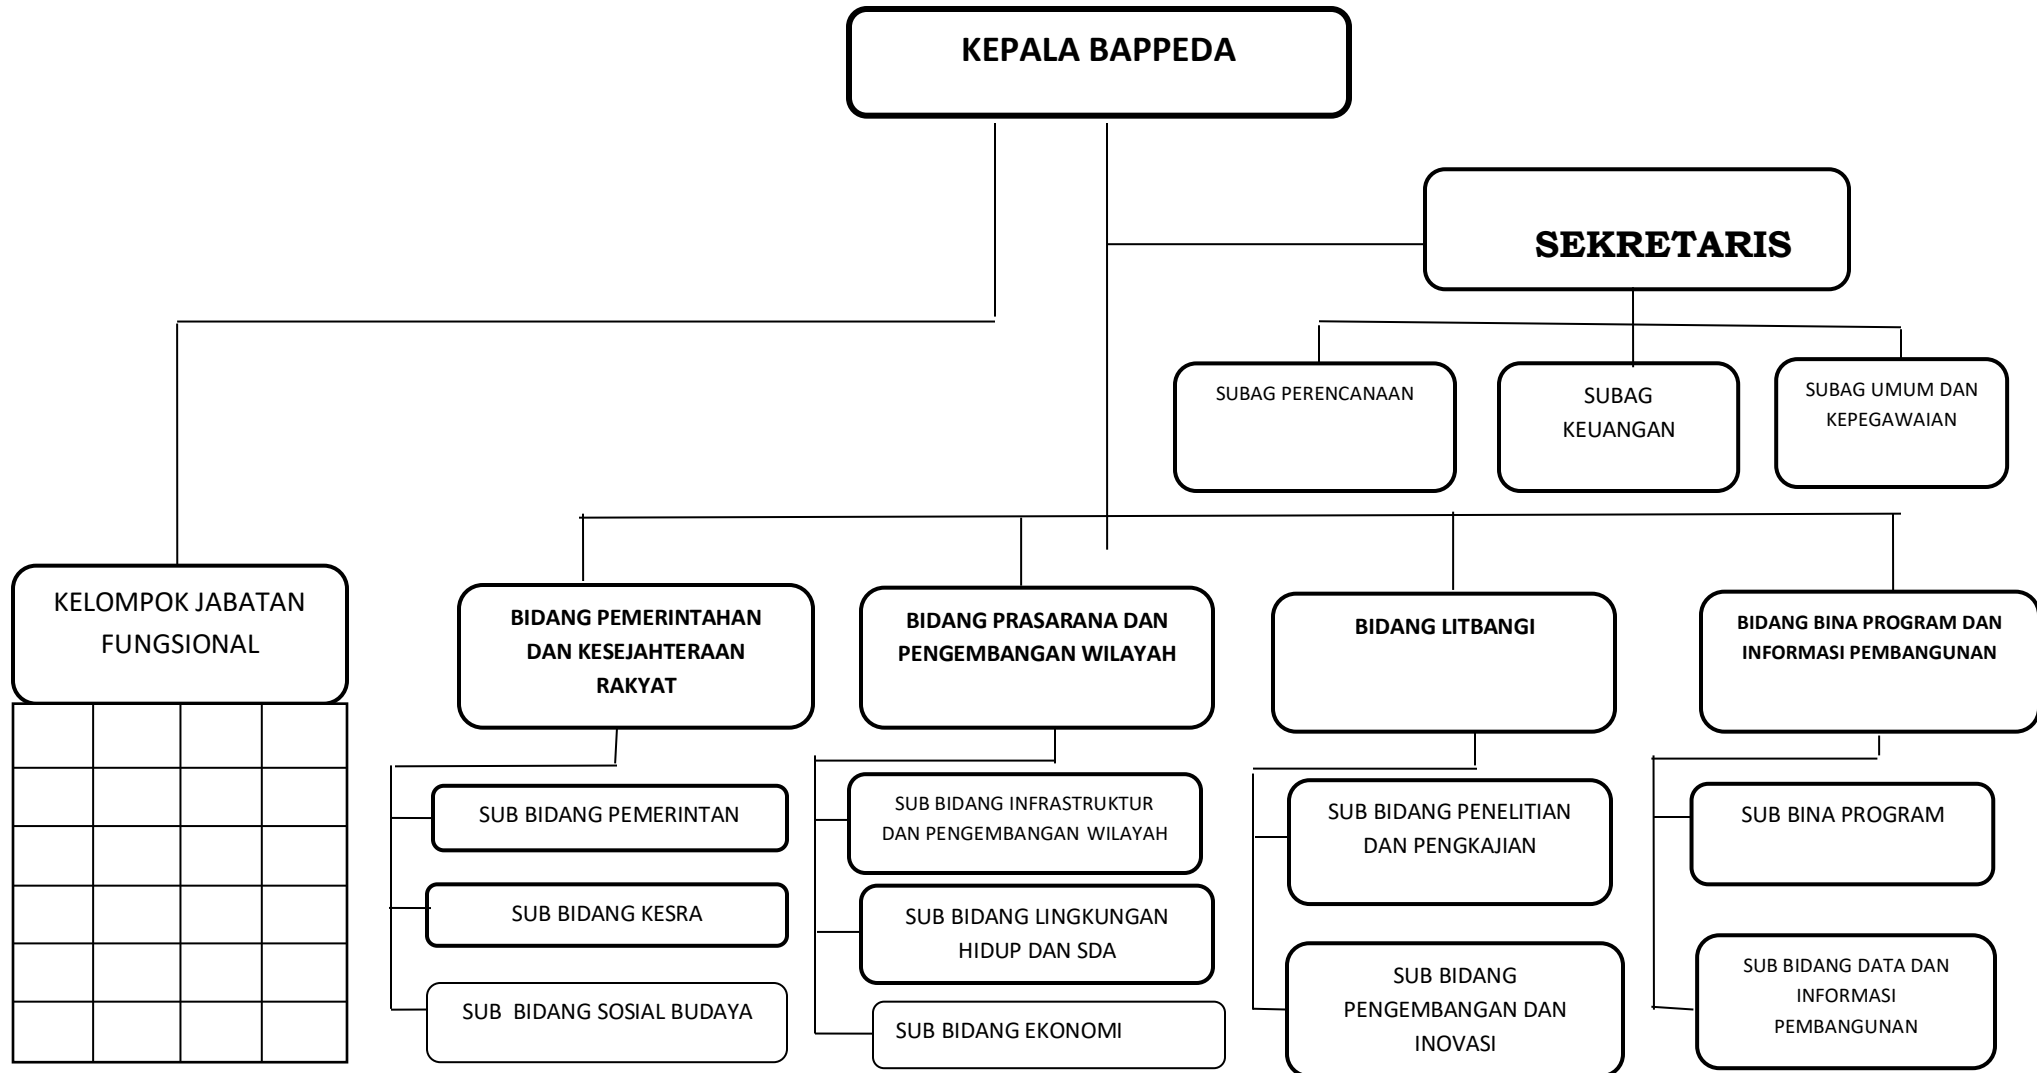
KEPALA BAPPEDA

SEKRETARIS

SUBAG PERENCANAAN

SUBAG KEUANGAN

SUBAG UMUM DAN KEPEGAWAIAN

KELOMPOK JABATAN FUNGSIONAL

BIDANG PEMERINTAHAN DAN KESEJAHTERAAN RAKYAT

SUB BIDANG PEMERINTAN

SUB BIDANG KESRA

SUB BIDANG SOSIAL BUDAYA

BIDANG PRASARANA DAN PENGEMBANGAN WILAYAH

SUB BIDANG INFRASTRUKTUR DAN PENGEMBANGAN WILAYAH

SUB BIDANG LINGKUNGAN HIDUP DAN SDA

SUB BIDANG EKONOMI

BIDANG LITBANGI

SUB BIDANG PENELITIAN DAN PENGKAJIAN

SUB BIDANG PENGEMBANGAN DAN INOVASI

BIDANG BINA PROGRAM DAN INFORMASI PEMBANGUNAN

SUB BINA PROGRAM

SUB BIDANG DATA DAN INFORMASI PEMBANGUNAN